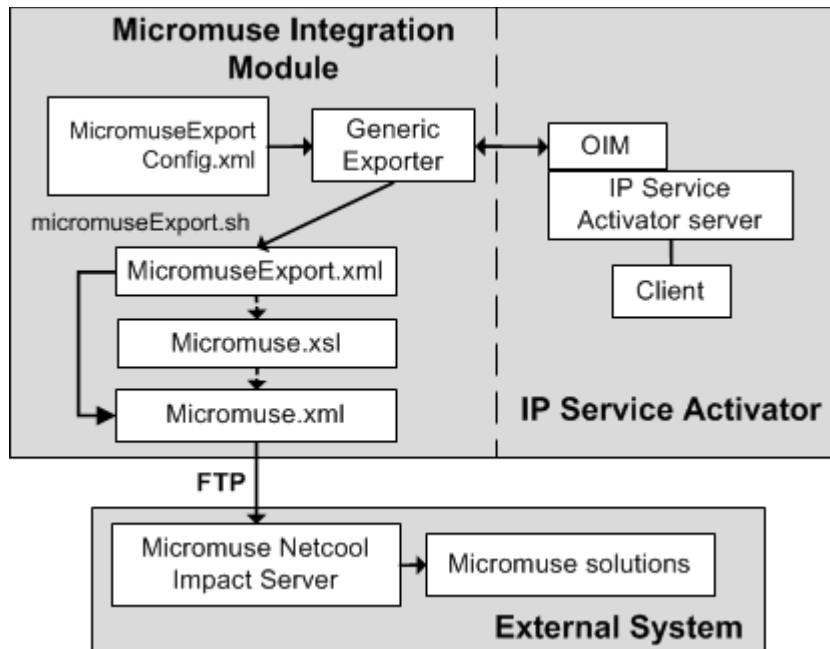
Micromuse Integration Module

MicromuseExport Config.xml

Generic Exporter

OIM

IP Service Activator server

Client

micromuseExport.sh

MicromuseExport.xml

Micromuse.xsl

Micromuse.xml

IP Service Activator

FTP

Micromuse Netcool Impact Server

Micromuse solutions

External System